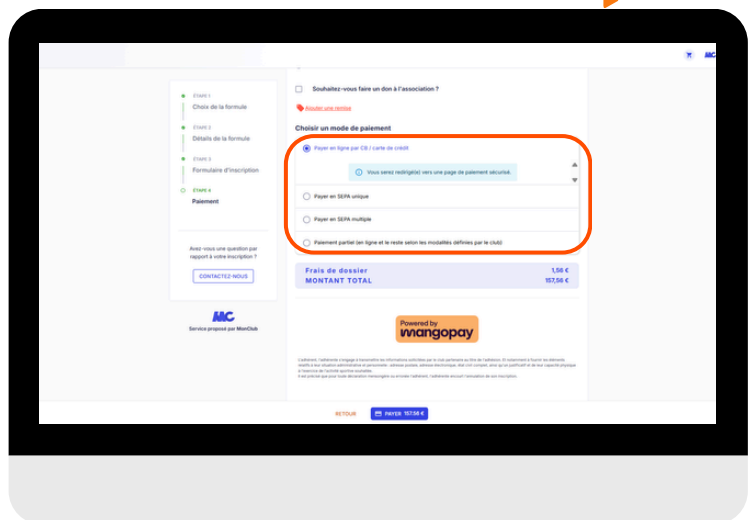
MC

ETAPE 1
Choix de la formule

ETAPE 2
Détails de la formule

ETAPE 3
Formulaire d'inscription

ETAPE 4
Paiement

Avez-vous une question par rapport à votre inscription ?

CONTACTEZ-NOUS

MC
Service proposé par MonClub

Souhaitez-vous faire un don à l'association ?

Ajouter une remise

Choisir un mode de paiement

Payer en ligne par CB / carte de crédit

Vous serez redirigé(e) vers une page de paiement sécurisé.

Payer en SEPA unique

Payer en SEPA multiple

Paiement partiel (en ligne et le reste selon les modalités définies par le club)

| Frais de dossier | 1,56 € |
|---|---|
| MONTANT TOTAL | 157,56 € |

Powered by mangopay

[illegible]

RETOUR

PAYER 157,56 €